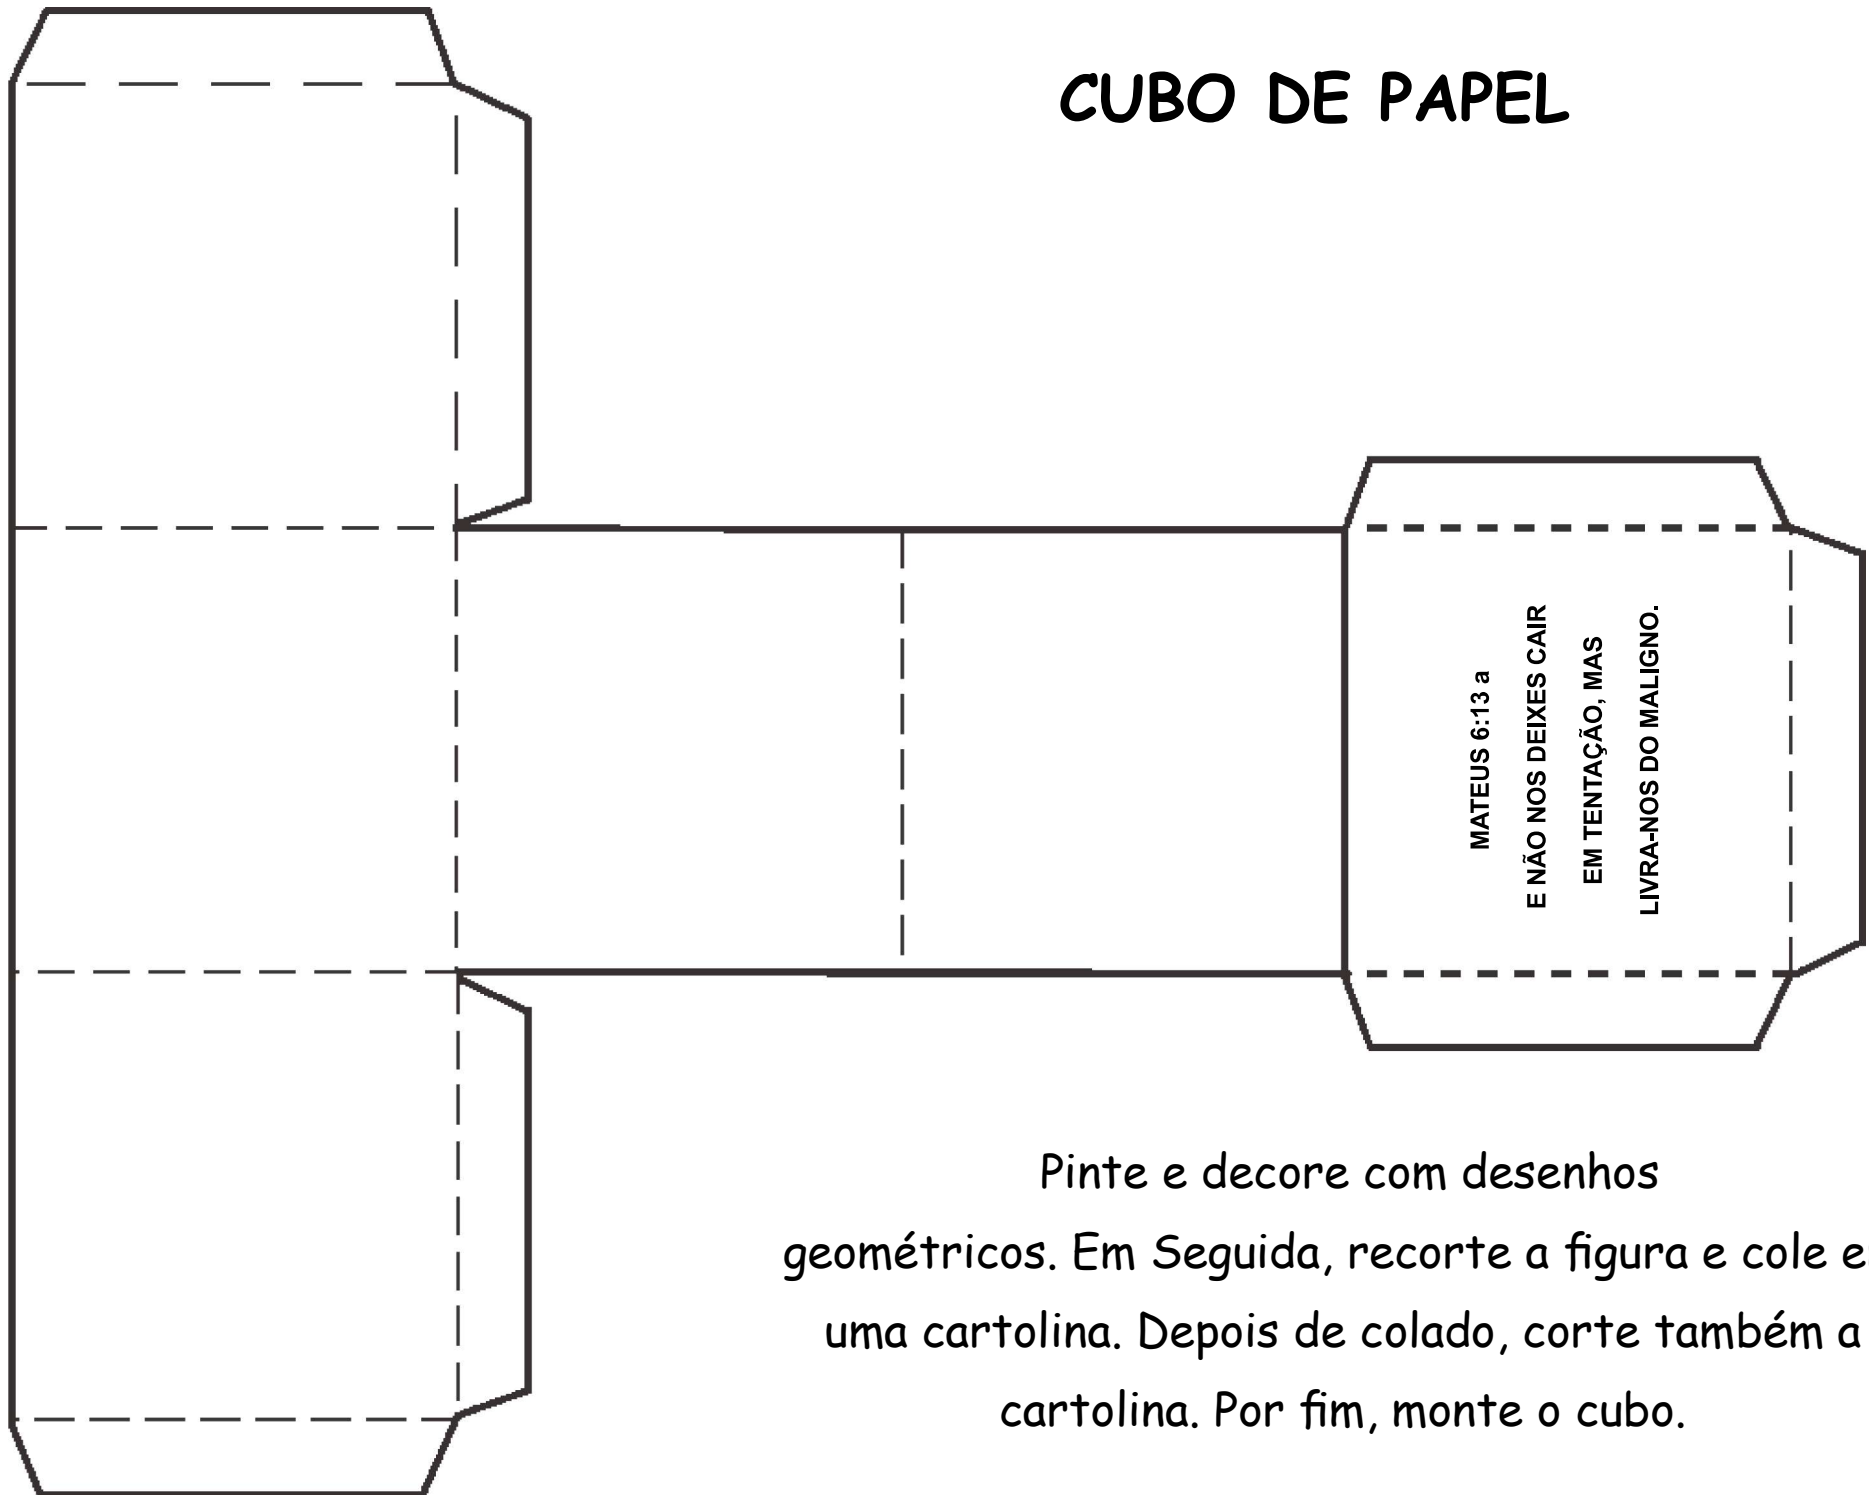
CUBO DE PAPEL

MATEUS 6:13 a
E NÃO NOS DEIXES CAIR
EM TENTAÇÃO, MAS
LIVRA-NOS DO MALIGNO.

Pinte e decore com desenhos geométricos. Em Seguida, recorte a figura e cole e uma cartolina. Depois de colado, corte também a cartolina. Por fim, monte o cubo.